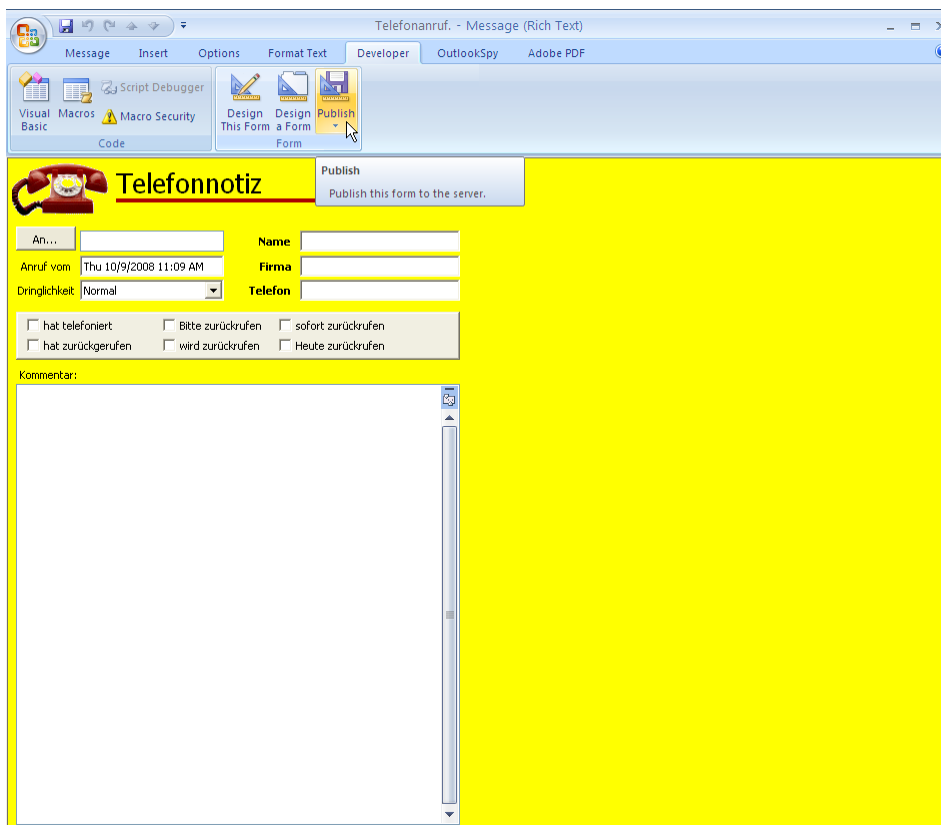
Telefonanruf. - Message (Rich Text)

Message Insert Options Format Text Developer OutlookSpy Adobe PDF

Visual Basic
Macros
Script Debugger
Macro Security
Code

Design This Form
Design a Form
Publish
Form

Publish
Publish this form to the server.

Telefonnotiz

An...
Name
Anruf vom Thu 10/9/2008 11:09 AM
Firma
Dringlichkeit Normal
Telefon

hat telefoniert
Bitte zurückrufen
sofort zurückrufen
hat zurückgerufen
wird zurückrufen
Heute zurückrufen

Kommentar: